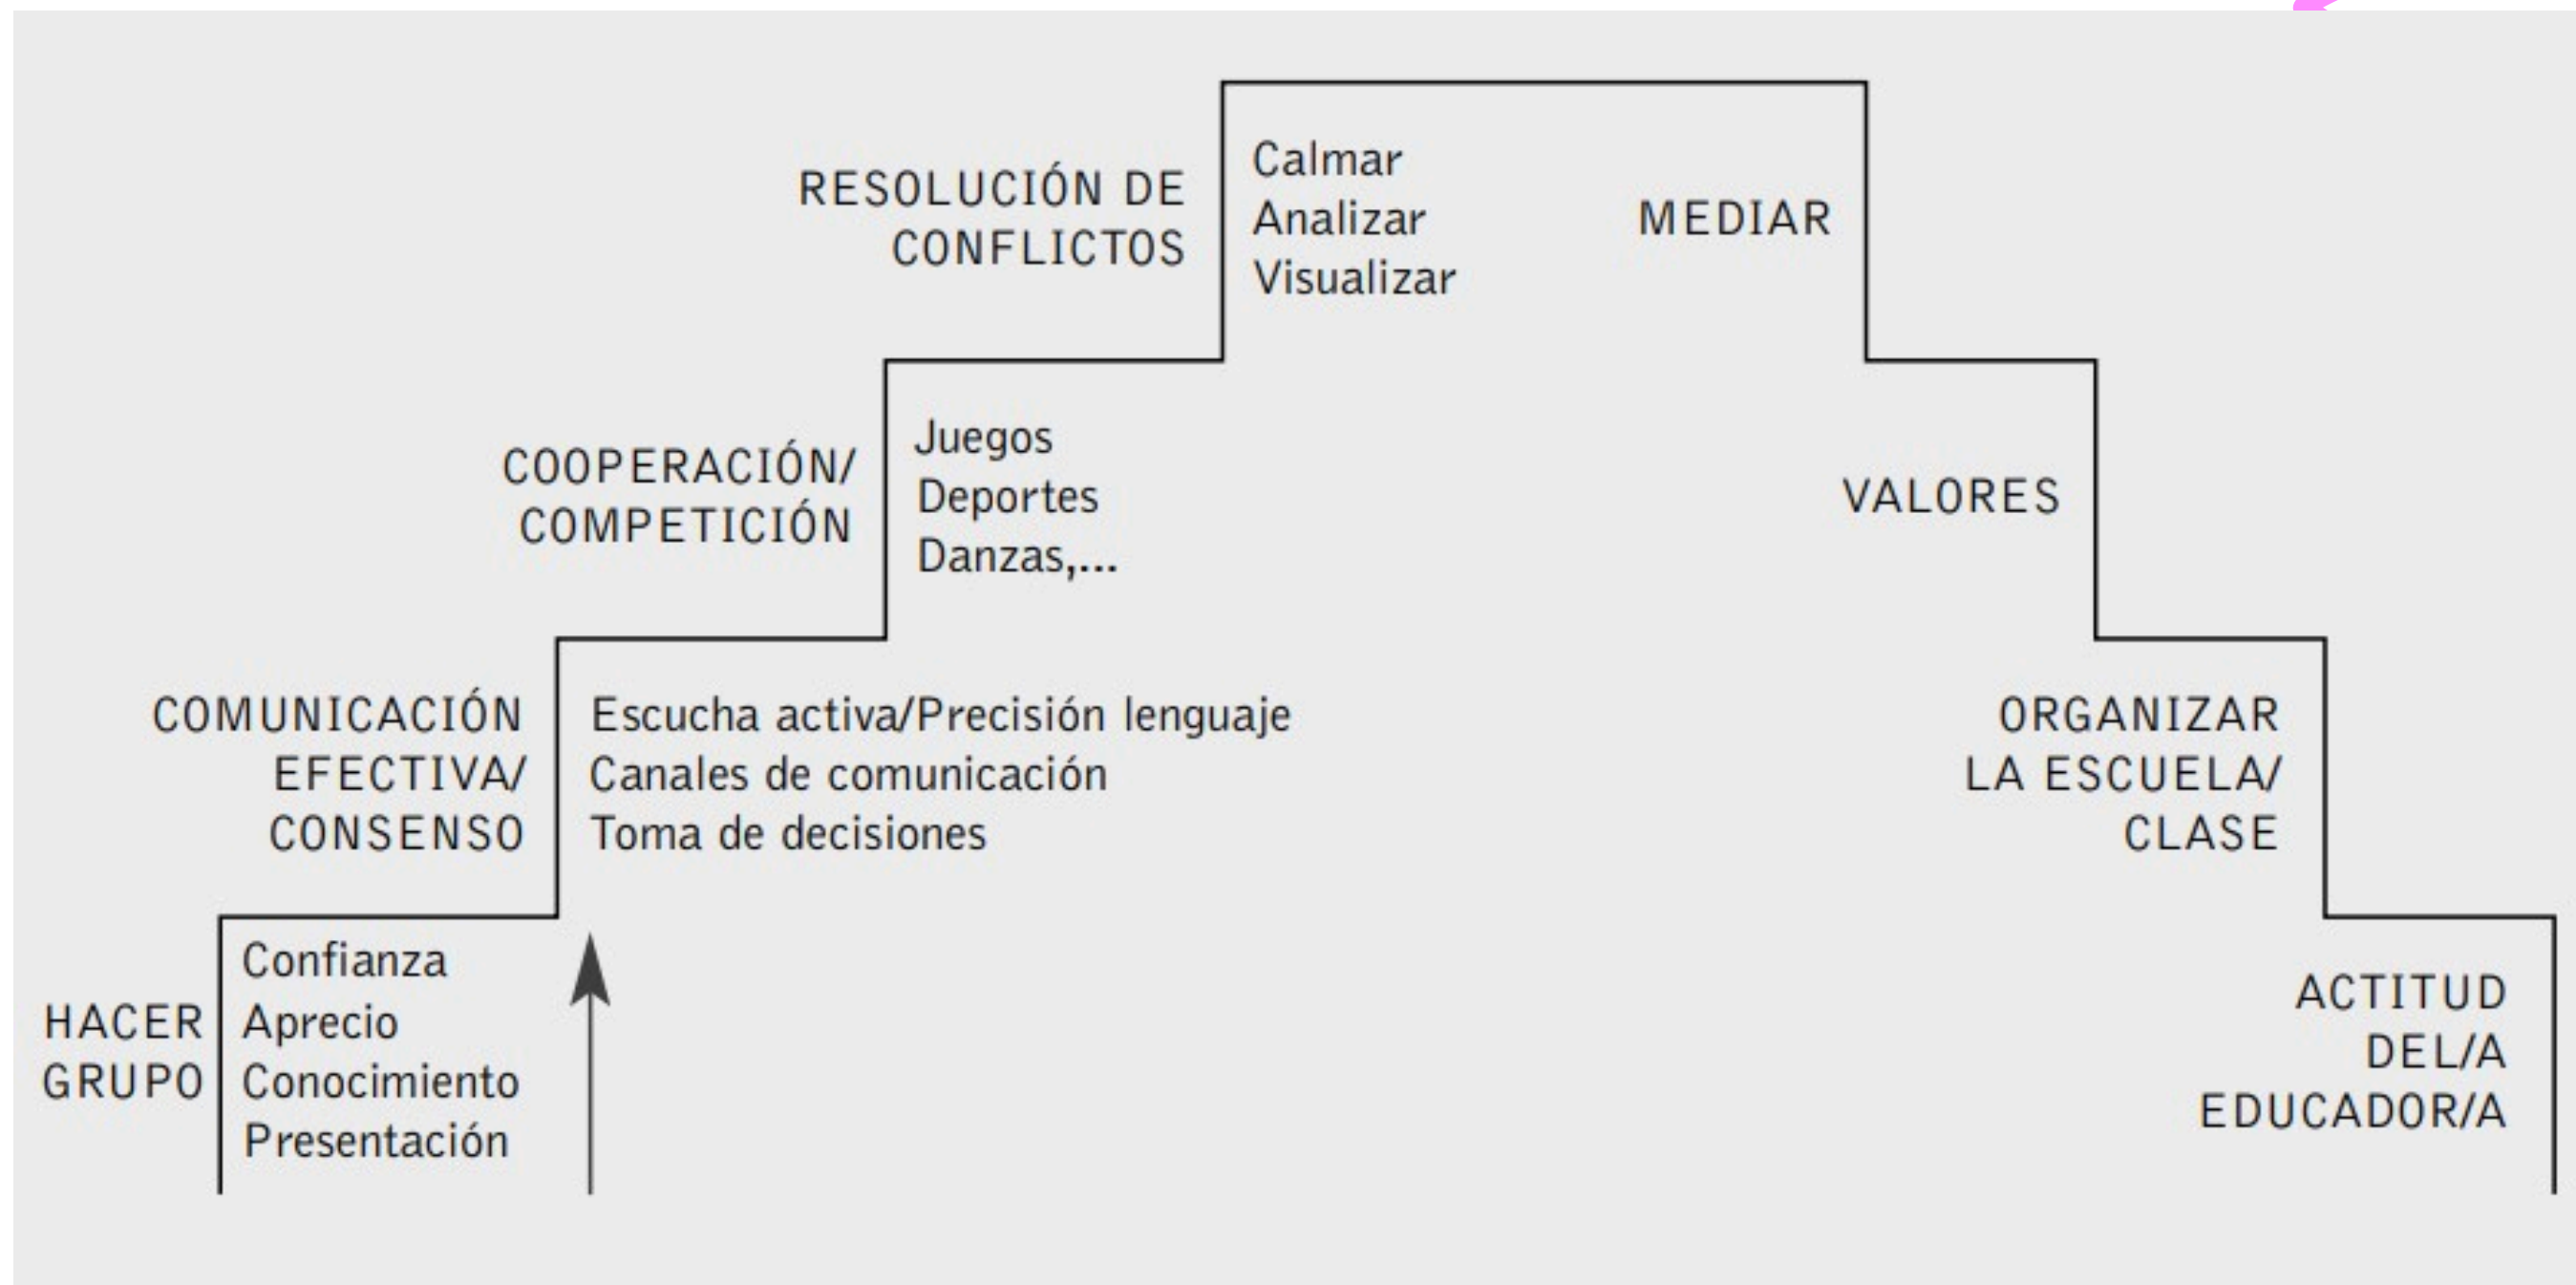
RESOLUCIÓN DE CONFLICTOS
Calmar
Analizar
Visualizar

MEDIAR

COOPERACIÓN/ COMPETICIÓN
Juegos
Deportes
Danzas,...

VALORES

COMUNICACIÓN EFECTIVA/ CONSENSO
Escucha activa/Precisión lenguaje
Canales de comunicación
Toma de decisiones

ORGANIZAR LA ESCUELA/ CLASE

HACER GRUPO
Confianza
Aprecio
Conocimiento
Presentación

ACTITUD DEL/A EDUCADOR/A